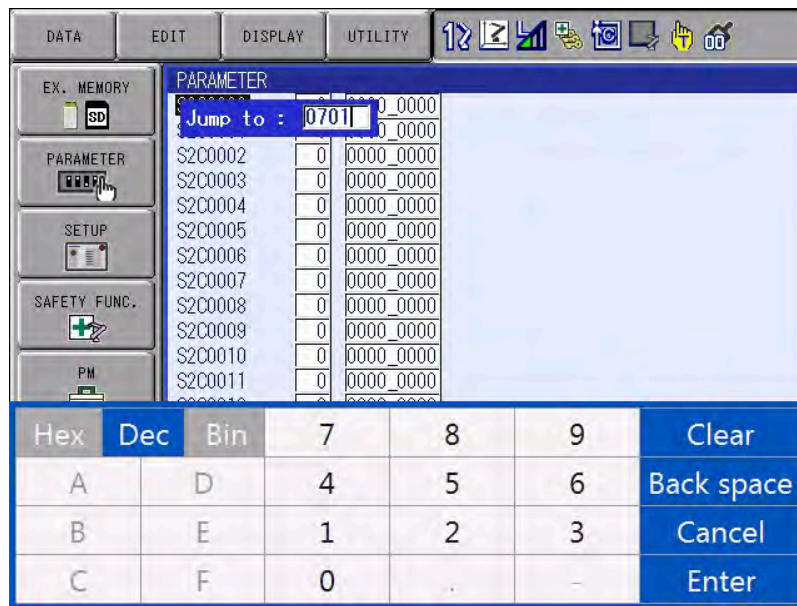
DATA EDIT DISPLAY UTILITY

EX. MEMORY
SD

PARAMETER

SETUP

SAFETY FUNC.

PM

PARAMETER

Jump to : 0701

| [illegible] | 0 | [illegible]0_0000 |
|---|---|---|
| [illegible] | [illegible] | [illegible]0_0000 |
| S2C0002 | 0 | 0000_0000 |
| S2C0003 | 0 | 0000_0000 |
| S2C0004 | 0 | 0000_0000 |
| S2C0005 | 0 | 0000_0000 |
| S2C0006 | 0 | 0000_0000 |
| S2C0007 | 0 | 0000_0000 |
| S2C0008 | 0 | 0000_0000 |
| S2C0009 | 0 | 0000_0000 |
| S2C0010 | 0 | 0000_0000 |
| S2C0011 | 0 | 0000_0000 |

| Hex Dec Bin | | 7 | 8 | 9 | Clear |
|---|---|---|---|---|---|
| A | D | 4 | 5 | 6 | Back space |
| B | E | 1 | 2 | 3 | Cancel |
| C | F | 0 | . | - | Enter |